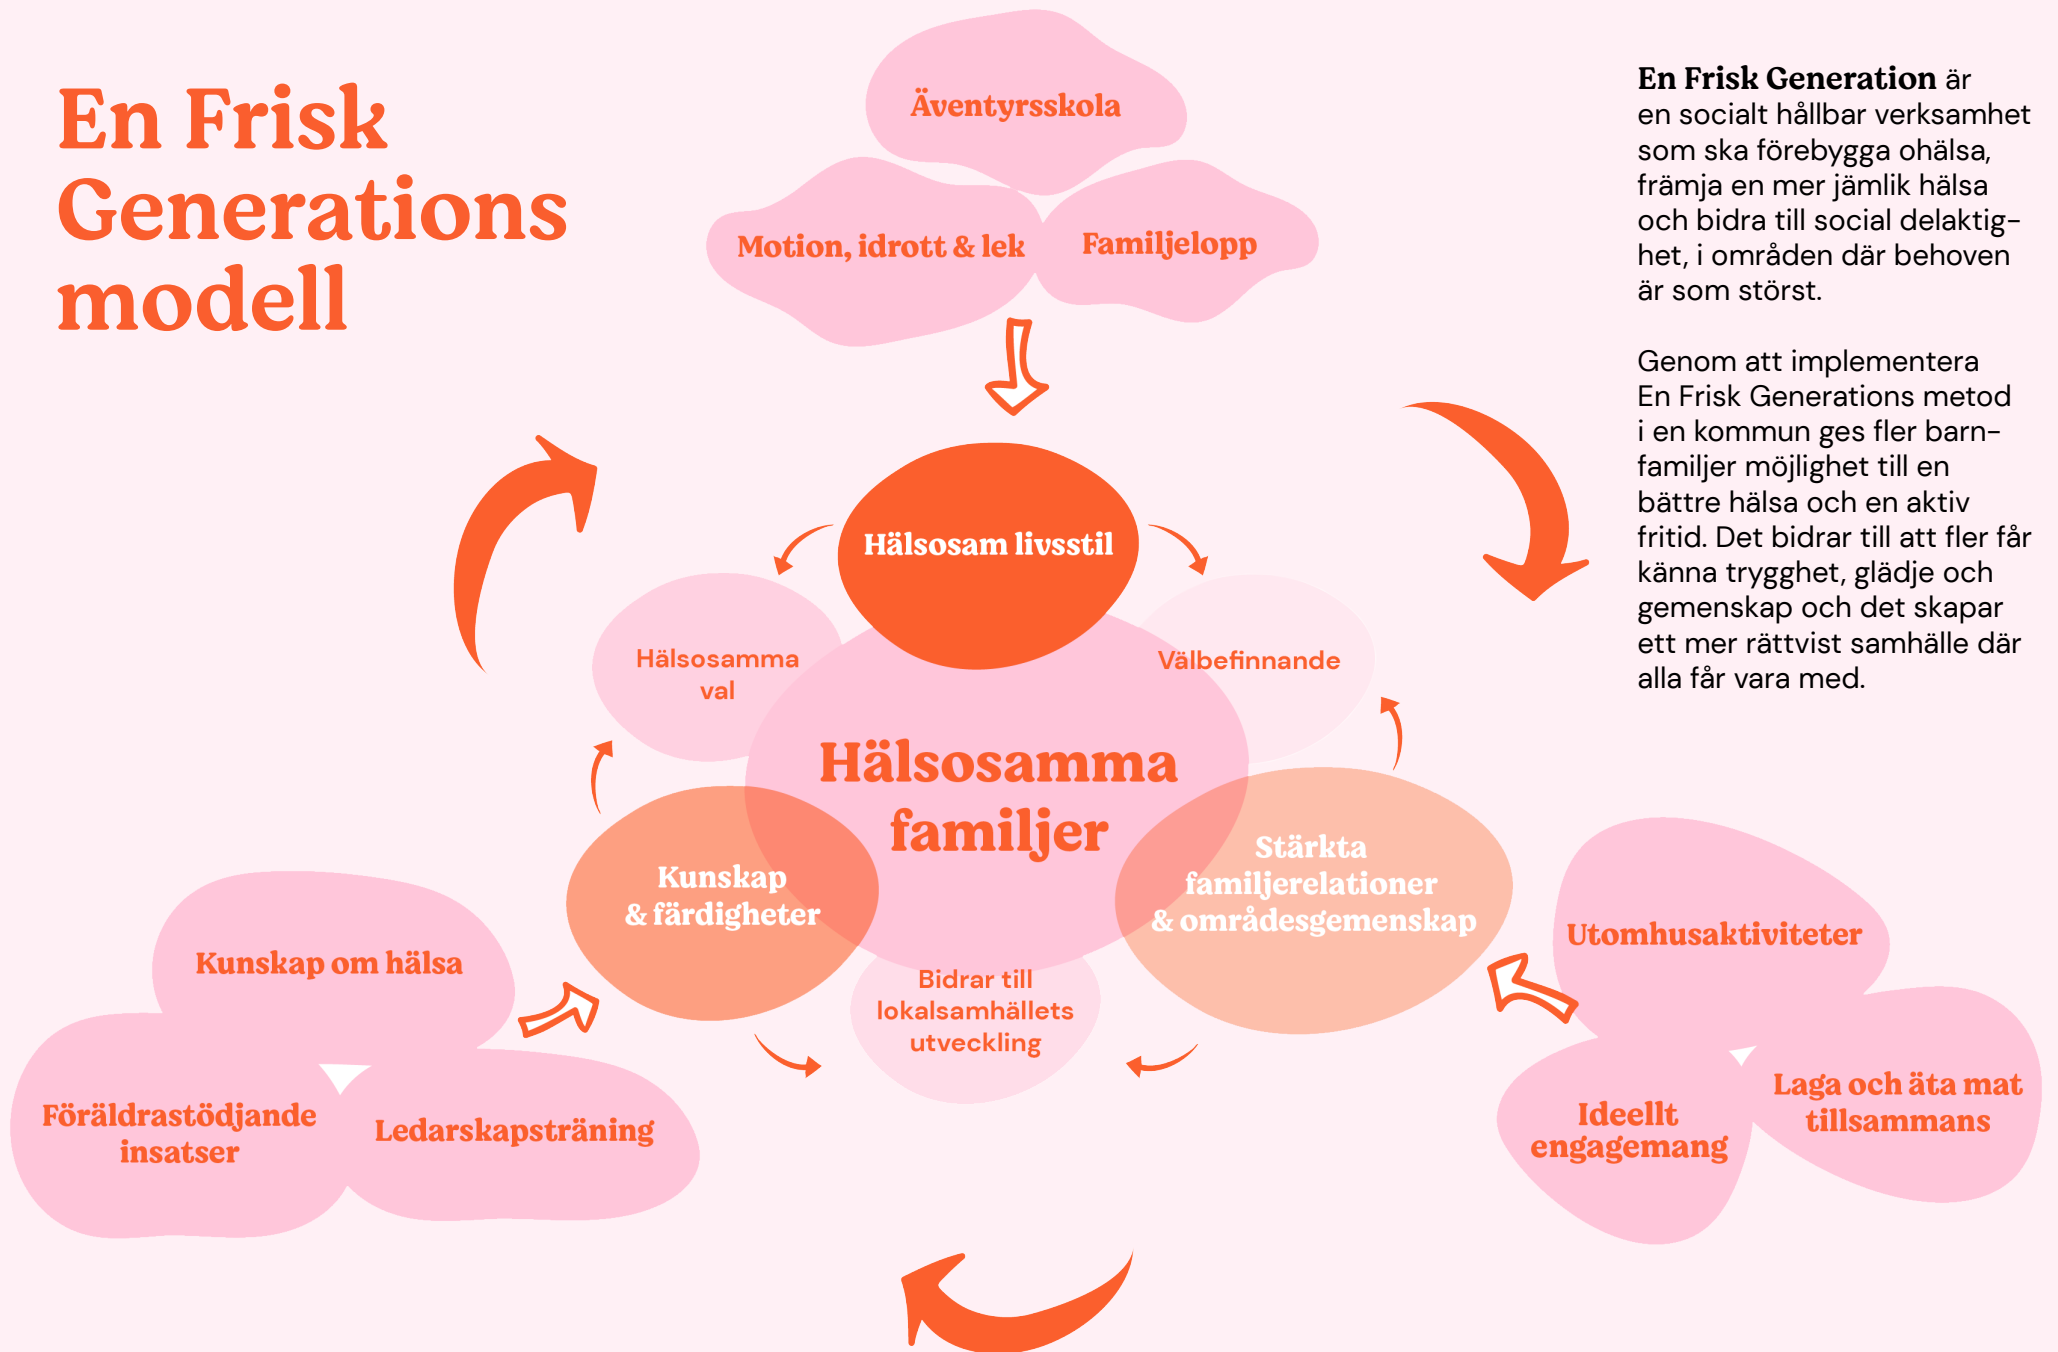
En Frisk Generations modell

Äventyrsskola

Motion, idrott & lek

Familjelopp

En Frisk Generation är en socialt hållbar verksamhet som ska förebygga ohälsa, främja en mer jämlik hälsa och bidra till social delaktighet, i områden där behoven är som störst.

Genom att implementera En Frisk Generations metod i en kommun ges fler barnfamiljer möjlighet till en bättre hälsa och en aktiv fritid. Det bidrar till att fler får känna trygghet, glädje och gemenskap och det skapar ett mer rättvist samhälle där alla får vara med.

Hälsosam livsstil

Hälsosamma val

Välbefinnande

Hälsosamma familjer

Kunskap & färdigheter

Stärkta familjerelationer & områdesgemenskap

Bidrar till lokalsamhällets utveckling

Kunskap om hälsa

Föräldrastödjande insatser

Ledarskapsträning

Utomhusaktiviteter

Ideellt engagemang

Laga och äta mat tillsammans